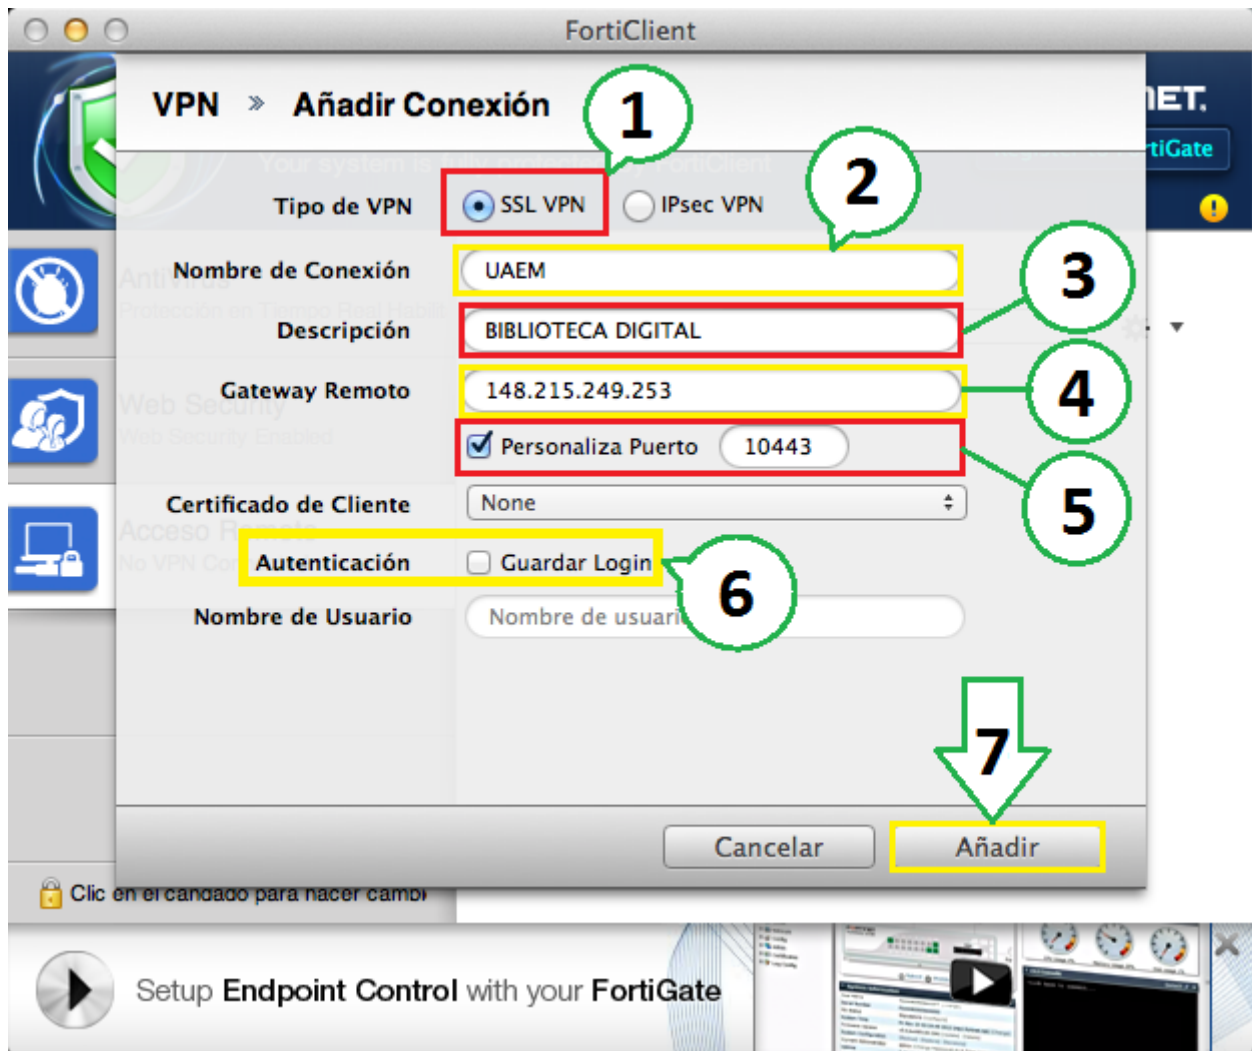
FortiClient

VPN » Añadir Conexión

1

2

Tipo de VPN SSL VPN IPsec VPN

Nombre de Conexión UAEM

3

Descripción BIBLIOTECA DIGITAL

4

Gateway Remoto 148.215.249.253

Personaliza Puerto 10443

5

Certificado de Cliente None

Autenticación Guardar Login

6

Nombre de Usuario Nombre de usuari

7

Cancelar Añadir

Clic en el candado para hacer cambi

Setup Endpoint Control with your FortiGate